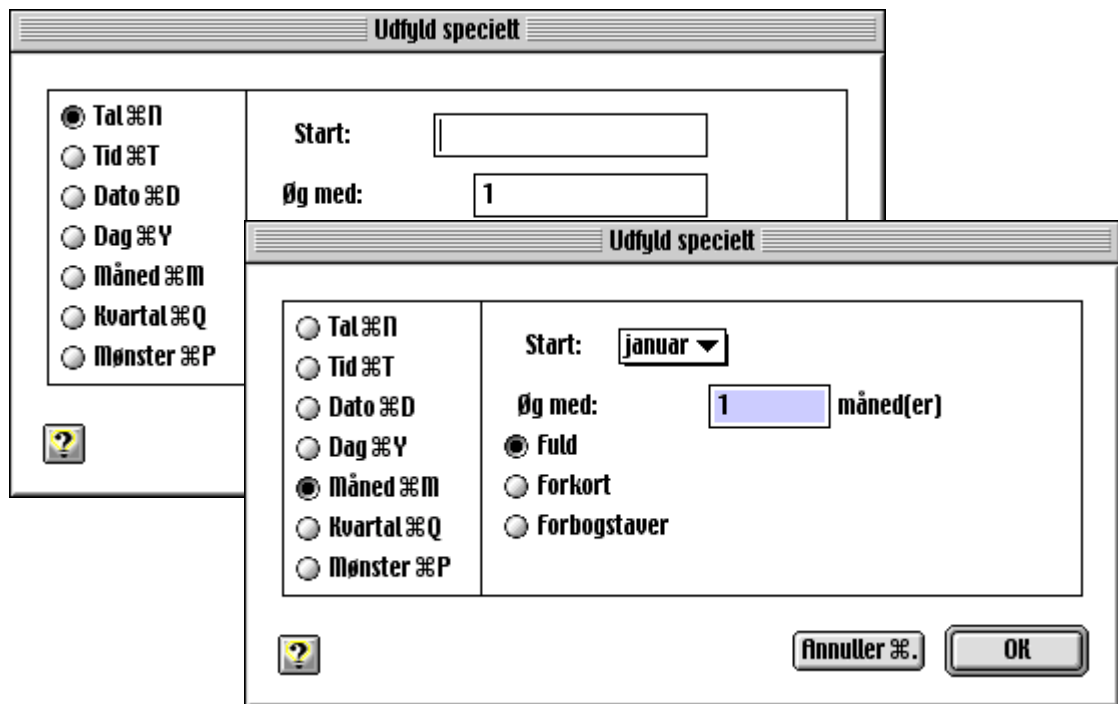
Udfyld speciell

Tal ⌘N
Tid ⌘T
Dato ⌘D
Dag ⌘Y
Måned ⌘M
Kvartal ⌘Q
Mønster ⌘P

Start:
Øg med: 1

?

Udfyld speciell

Tal ⌘N
Tid ⌘T
Dato ⌘D
Dag ⌘Y
Måned ⌘M
Kvartal ⌘Q
Mønster ⌘P

Start: januar
Øg med: 1 måned(er)
Fuld
Forkort
Forbogstaver

?

Annuller ⌘.
OK